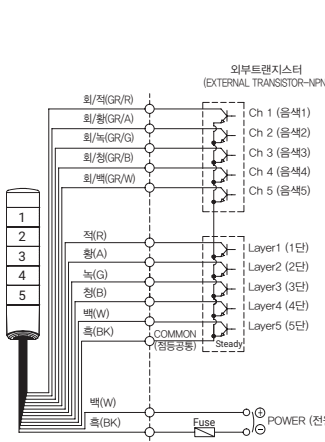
외부트랜지스터
(EXTERNAL TRANSISTOR-NPN

회/적(GR/R)
회/황(GR/A)
회/녹(GR/G)
회/청(GR/B)
회/백(GR/W)

Ch 1 (음색1)
Ch 2 (음색2)
Ch 3 (음색3)
Ch 4 (음색4)
Ch 5 (음색5)

1
2
3
4
5

적(R)
황(A)
녹(G)
청(B)
백(W)
흑(BK)

COMMON
(점등공통)

Layer1 (1단)
Layer2 (2단)
Layer3 (3단)
Layer4 (4단)
Layer5 (5단)

Steady

백(W)
흑(BK)
Fuse
$\oplus$
$\ominus$
POWER (전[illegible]